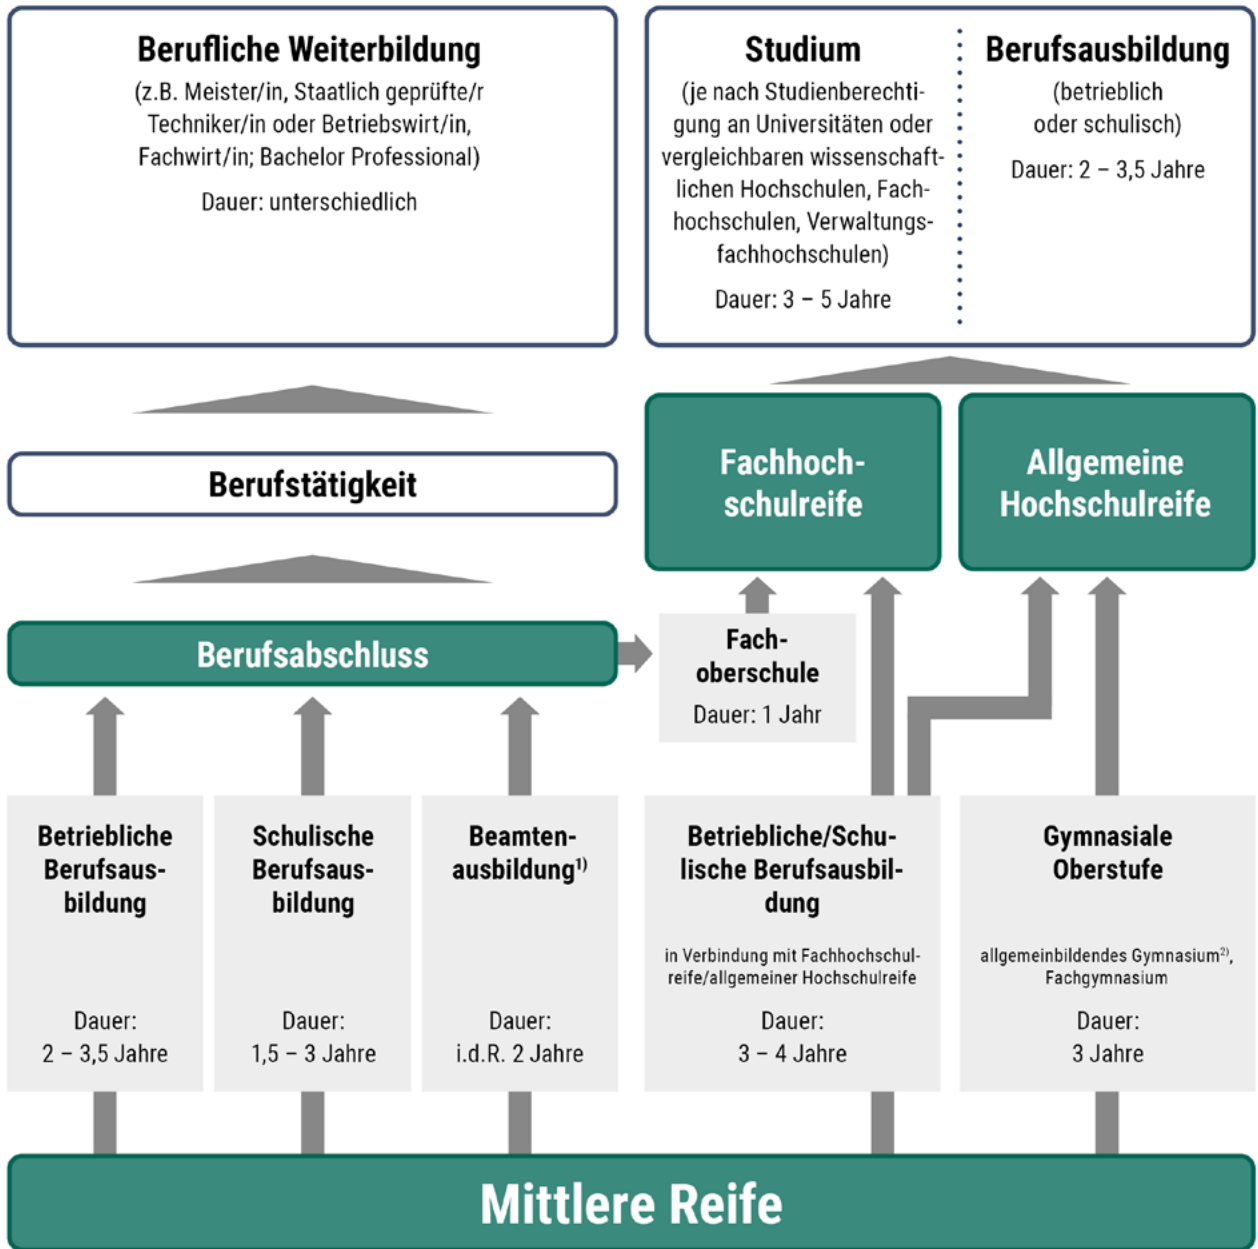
Berufliche Weiterbildung
(z.B. Meister/in, Staatlich geprüfte/r Techniker/in oder Betriebswirt/in, Fachwirt/in; Bachelor Professional)
Dauer: unterschiedlich

Studium
(je nach Studienberechtigung an Universitäten oder vergleichbaren wissenschaftlichen Hochschulen, Fachhochschulen, Verwaltungsfachhochschulen)
Dauer: 3 – 5 Jahre

Berufsausbildung
(betrieblich oder schulisch)
Dauer: 2 – 3,5 Jahre

Berufstätigkeit

Fachhochschulreife

Allgemeine Hochschulreife

Berufsabschluss

Fachoberschule
Dauer: 1 Jahr

Betriebliche Berufsausbildung
Dauer: 2 – 3,5 Jahre

Schulische Berufsausbildung
Dauer: 1,5 – 3 Jahre

Beamtenausbildung$^{1)}$
Dauer: i.d.R. 2 Jahre

Betriebliche/Schulische Berufsausbildung
in Verbindung mit Fachhochschulreife/allgemeiner Hochschulreife
Dauer: 3 – 4 Jahre

Gymnasiale Oberstufe
allgemeinbildendes Gymnasium$^{2)}$, Fachgymnasium
Dauer: 3 Jahre

Mittlere Reife